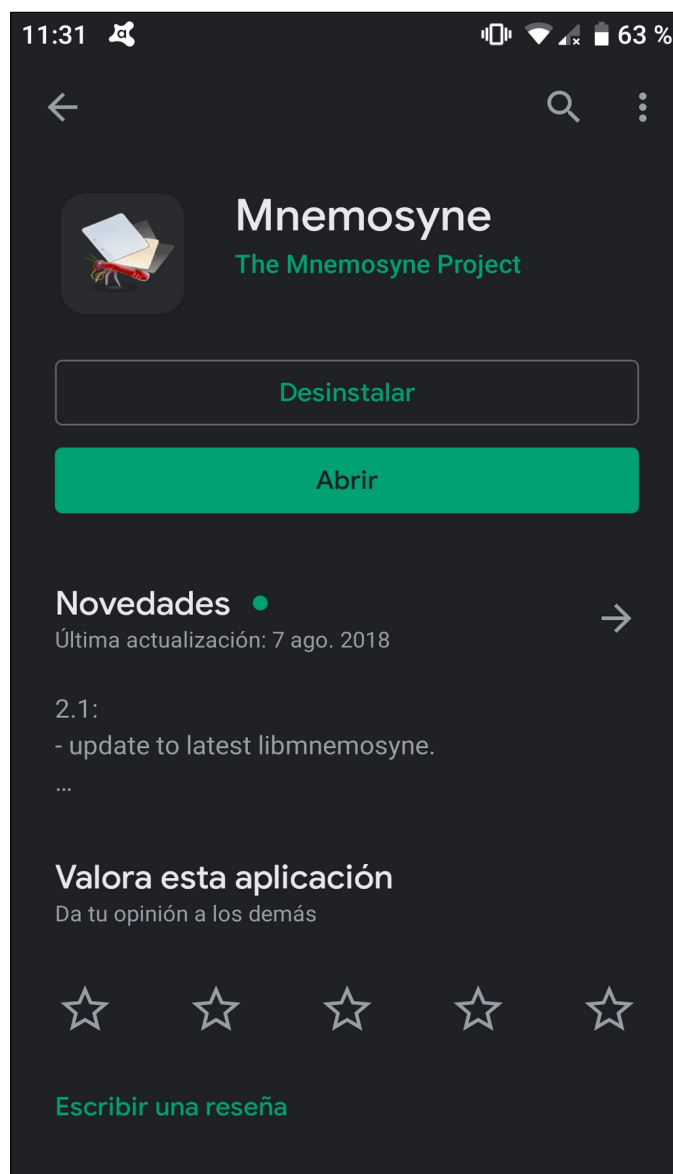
11:31 63 %

Mnemosyne
The Mnemosyne Project

Desinstalar

Abrir

Novedades •
Última actualización: 7 ago. 2018

2.1:
- update to latest libmnemosyne.
...

Valora esta aplicación
Da tu opinión a los demás

Escribir una reseña